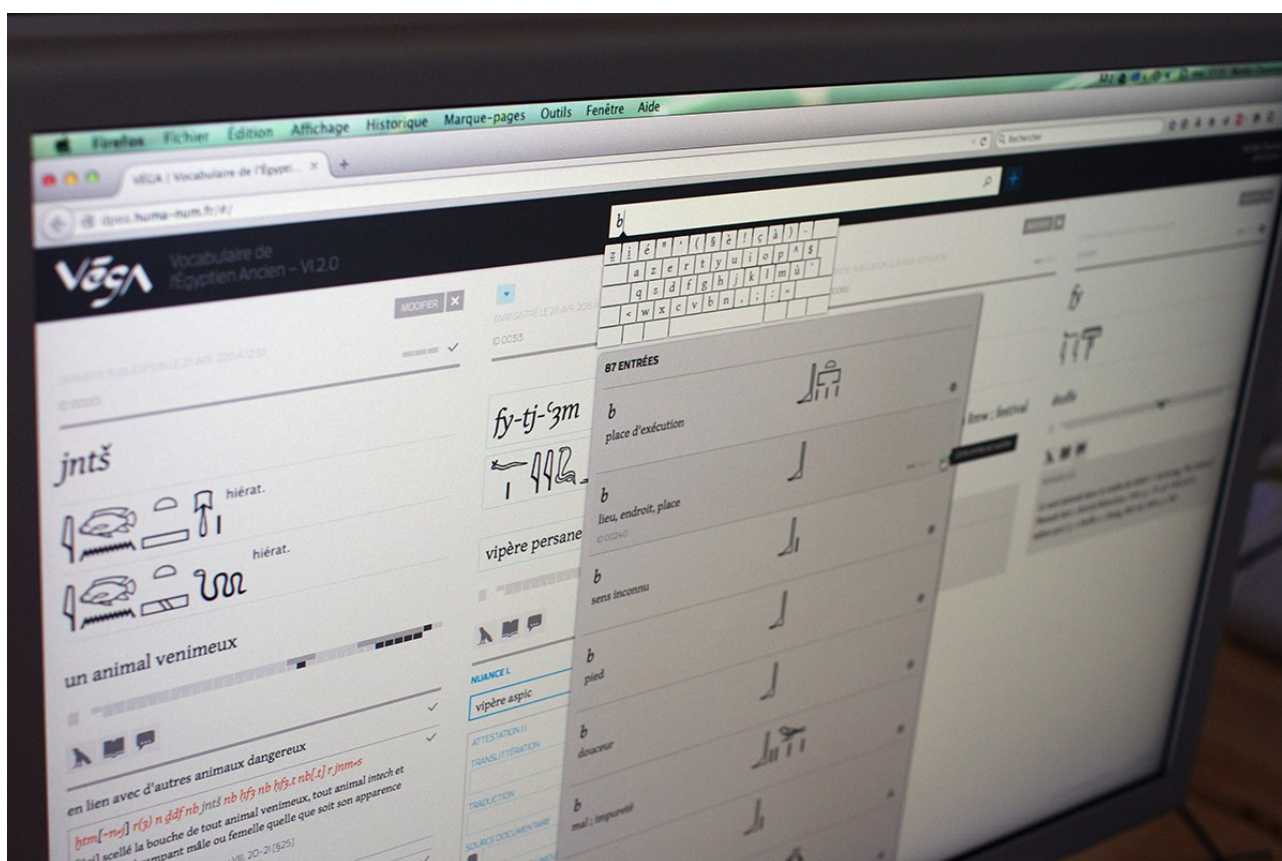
Firefox Fichier Édition Affichage Historique Marque-pages Outils Fenêtre Aide

VÉGA | Vocabulaire de l'Égypti... ×

dpes.huma-num.fr/#/

Rechercher

Végа Vocabulaire de l'Égyptien Ancien – V1.2.0

MODIFIER ×

ID 00205

jntš

hiérat.

hiérat.

un animal venimeux

en lien avec d'autres animaux dangereux

ḥtm[-n=j] r(ȝ) n ḏdf nb jntš nb ḥfȝ nb ḥfȝ.t nb[.t] r jnm=s

[J'ai] scellé la bouche de tout animal venimeux, tout animal intech et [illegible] rampant mâle ou femelle quelle que soit son apparence

VII, 20–21 [§25]

ENREGISTRÉ LE 28 AVR. 2015

ID 00313

fy-tj-ʿȝm

vipère persane

NUANCE I.

vipère aspic

ATTESTATION I.I

TRANSLITTÉRATION

TRADUCTION

SOURCE DOCUMENTAIRE

b

| ' ( § è ! ç à ) -

a z e r t y u i o p ^ $

q s d f g h j k l m ù `

< w x c v b n , ; : =

87 ENTRÉES

b
place d'exécution

b
lieu, endroit, place
ID 00240

b
sens inconnu

b
pied

b
douceur

b
mal ; impureté

fête ; festival

fy